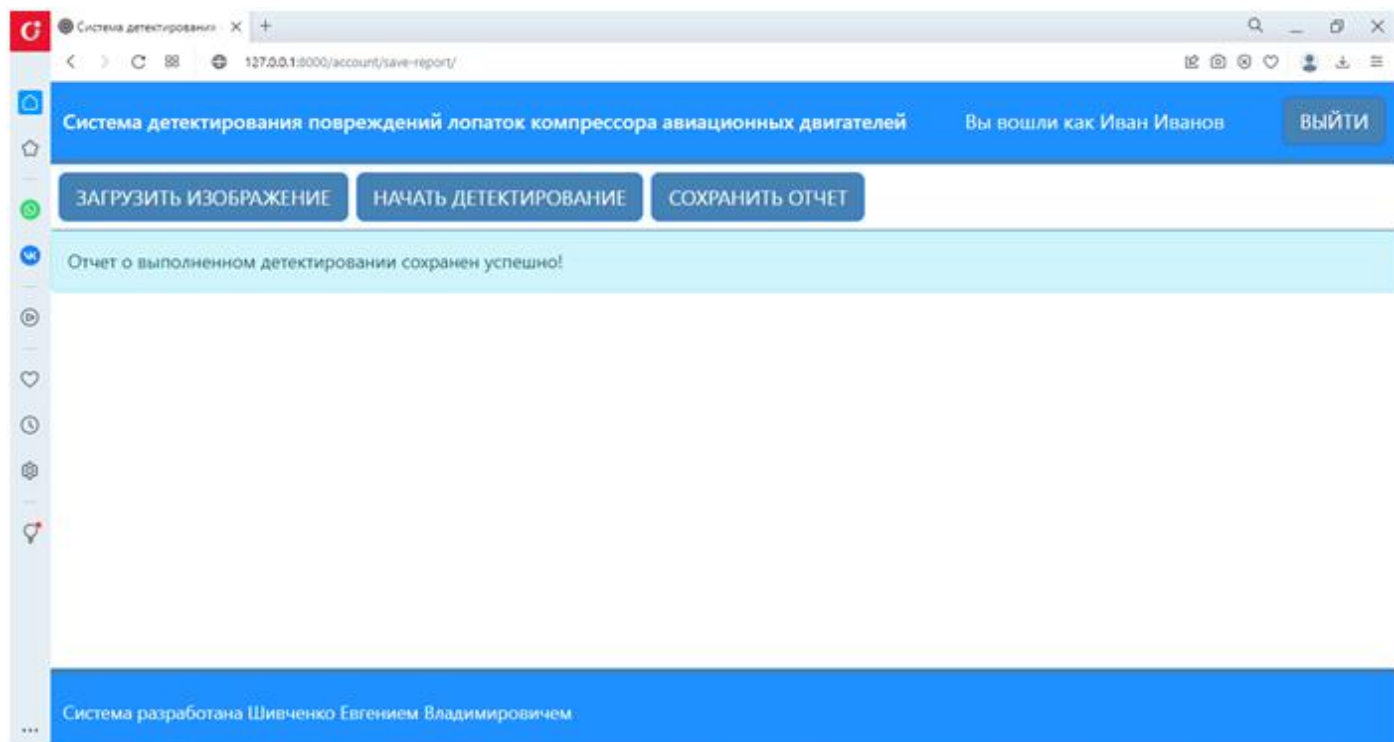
Система детектировани ×
+

127.0.0.1:8000/account/save-report/

Система детектирования повреждений лопаток компрессора авиационных двигателей

Вы вошли как Иван Иванов

ВЫЙТИ

ЗАГРУЗИТЬ ИЗОБРАЖЕНИЕ

НАЧАТЬ ДЕТЕКТИРОВАНИЕ

СОХРАНИТЬ ОТЧЕТ

Отчет о выполненном детектировании сохранен успешно!

Система разработана Шивченко Евгением Владимировичем